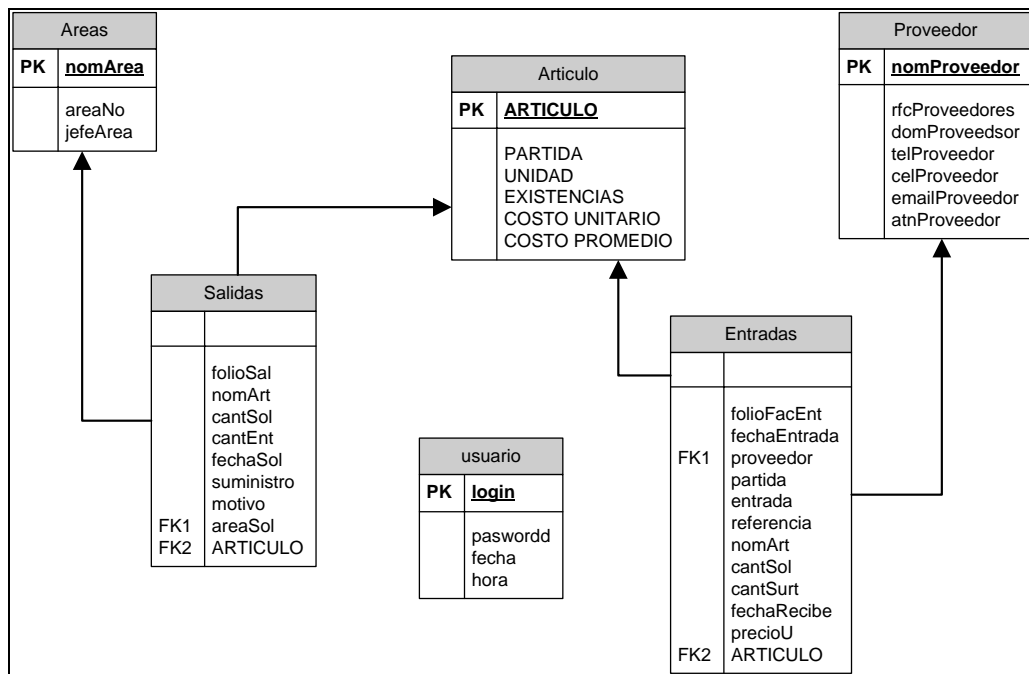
Areas

| PK | nomArea |
|---|---|
| | areaNo jefeArea |

Articulo

| PK | ARTICULO |
|---|---|
| | PARTIDA UNIDAD EXISTENCIAS COSTO UNITARIO COSTO PROMEDIO |

Proveedor

| PK | nomProveedor |
|---|---|
| | rfcProveedores domProveedsor telProveedor celProveedor emailProveedor atnProveedor |

Salidas

| | |
|---|---|
| | |
| FK1 FK2 | folioSal nomArt cantSol cantEnt fechaSol suministro motivo areaSol ARTICULO |

usuario

| PK | login |
|---|---|
| | paswordd fecha hora |

Entradas

| | |
|---|---|
| | |
| FK1 FK2 | folioFacEnt fechaEntrada proveedor partida entrada referencia nomArt cantSol cantSurt fechaRecibe precioU ARTICULO |